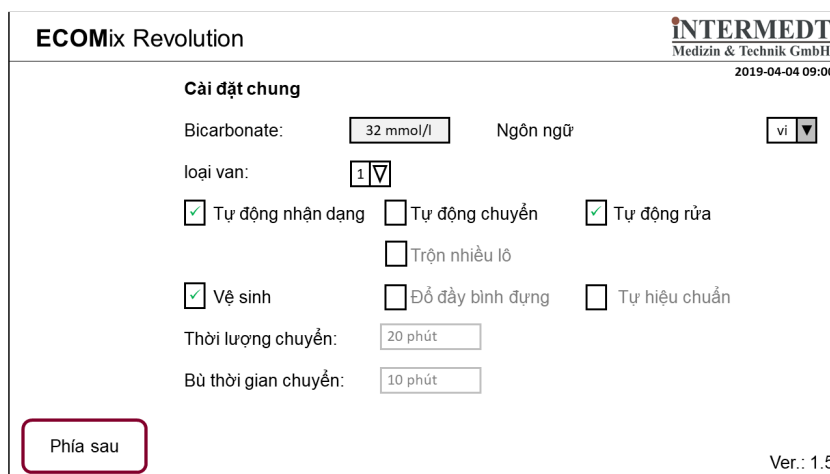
ECOMix Revolution

INTERMEDT
Medizin & Technik GmbH

2019-04-04 09:00

Cài đặt chung

Bicarbonate: 32 mmol/l Ngôn ngữ vi

loại van: 1

Tự động nhận dạng Tự động chuyển Tự động rửa

Trộn nhiều lô

Vệ sinh Đổ đầy bình đựng Tự hiệu chuẩn

Thời lượng chuyển: 20 phút

Bù thời gian chuyển: 10 phút

Phía sau

Ver.: 1.5